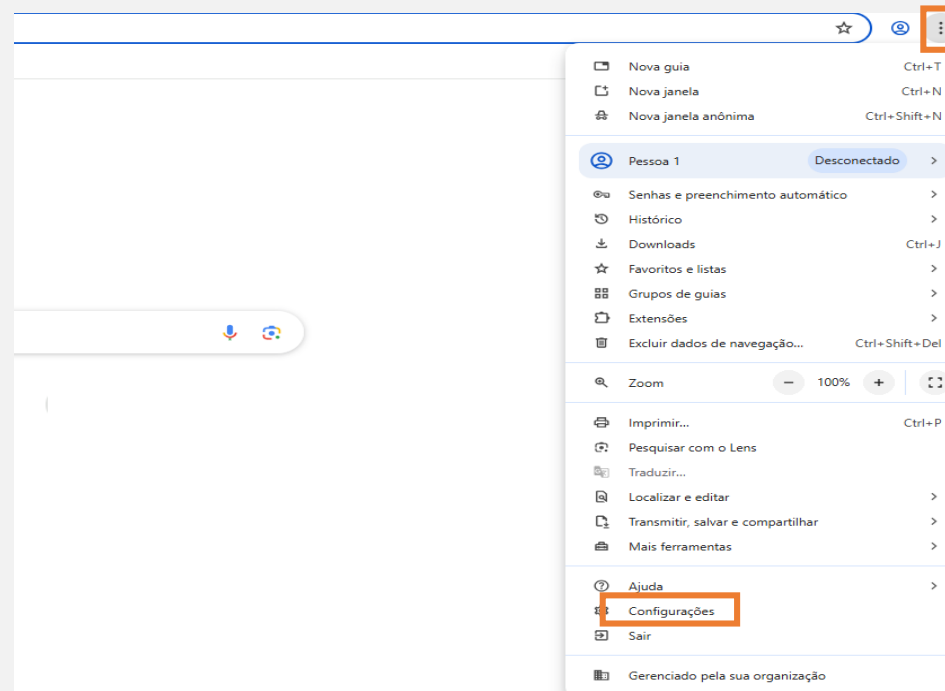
Nova guia Ctrl+T
Nova janela Ctrl+N
Nova janela anônima Ctrl+Shift+N

Pessoa 1 Desconectado

Senhas e preenchimento automático
Histórico
Downloads Ctrl+J
Favoritos e listas
Grupos de guias
Extensões
Excluir dados de navegação... Ctrl+Shift+Del

Zoom − 100% +

Imprimir... Ctrl+P
Pesquisar com o Lens
Traduzir...
Localizar e editar
Transmitir, salvar e compartilhar
Mais ferramentas

Ajuda
Configurações
Sair

Gerenciado pela sua organização